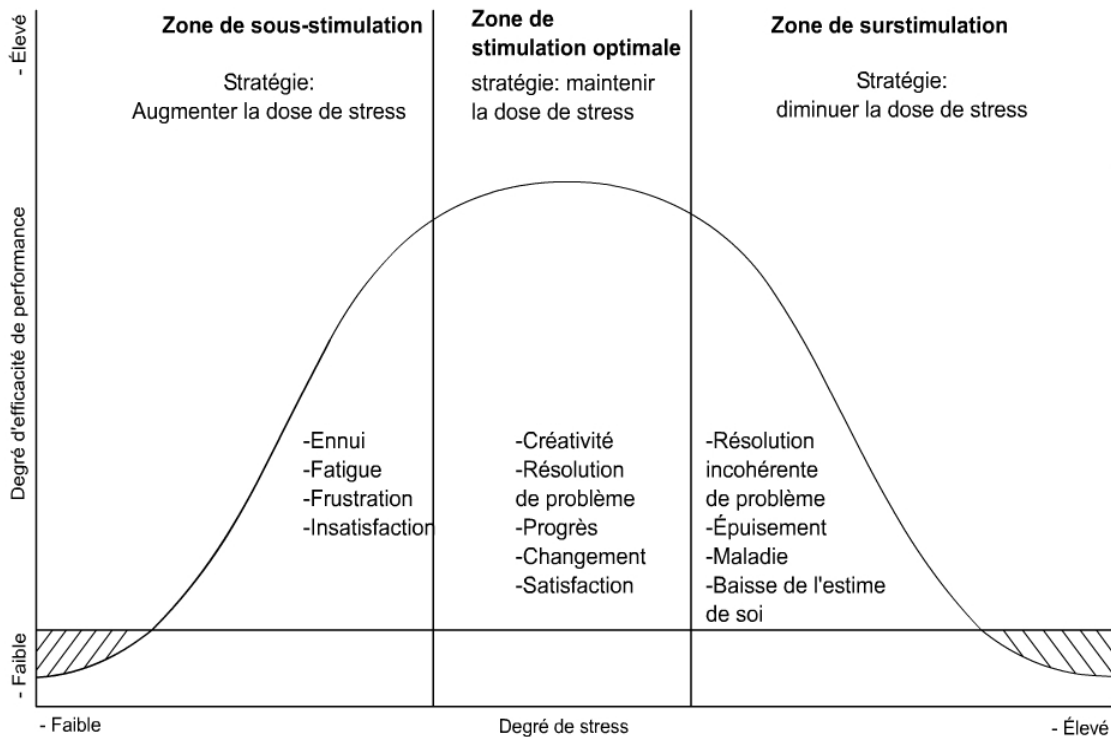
- Élevé

Degré d'efficacité de performance

- Faible

Zone de sous-stimulation

Stratégie:
Augmenter la dose de stress

Zone de stimulation optimale

stratégie: maintenir la dose de stress

Zone de surstimulation

Stratégie:
diminuer la dose de stress

-Ennui
-Fatigue
-Frustration
-Insatisfaction

-Créativité
-Résolution de problème
-Progrès
-Changement
-Satisfaction

-Résolution incohérente de problème
-Épuisement
-Maladie
-Baisse de l'estime de soi

- Faible

Degré de stress

- Élevé